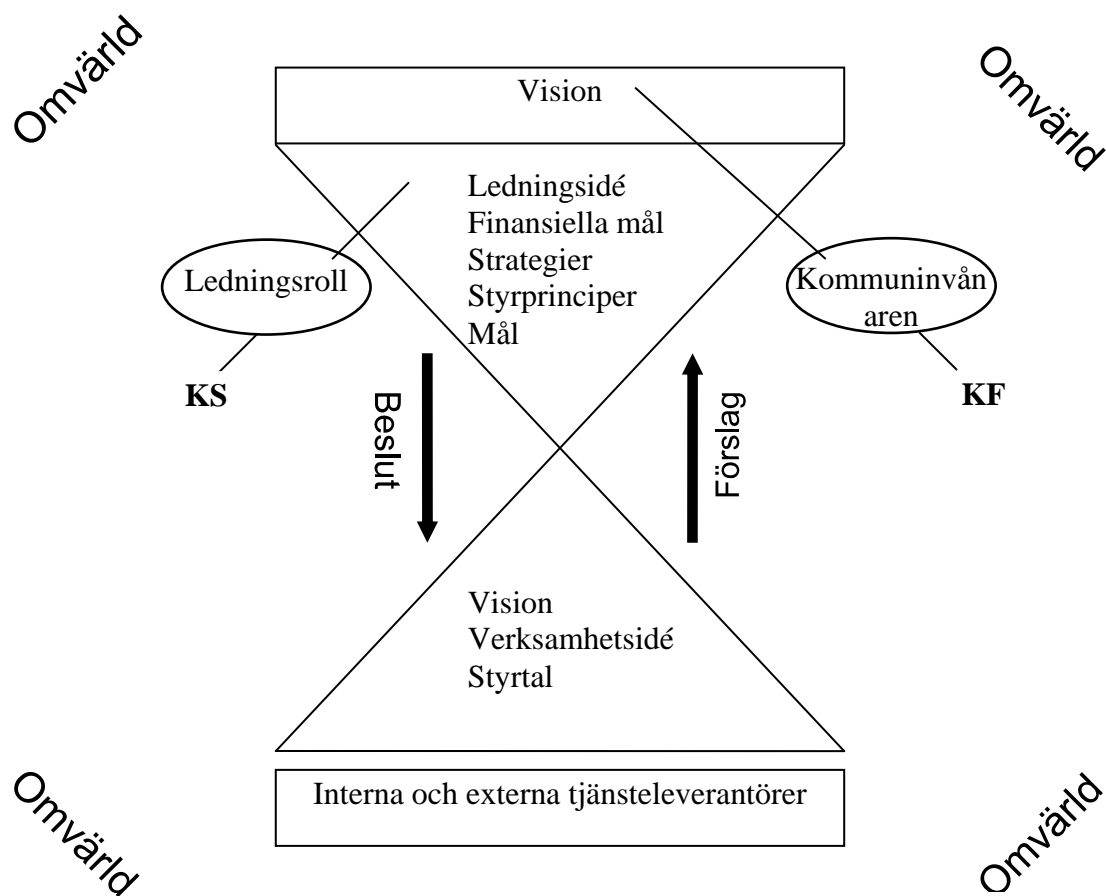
Omvärld

Omvärld

Vision

Ledningsidé
Finansiella mål
Strategier
Styrprinciper
Mål

Ledningsroll

Kommuninvånaren

KS

KF

Beslut

Förslag

Vision
Verksamhetsidé
Styrtal

Interna och externa tjänsteleverantörer

Omvärld

Omvärld